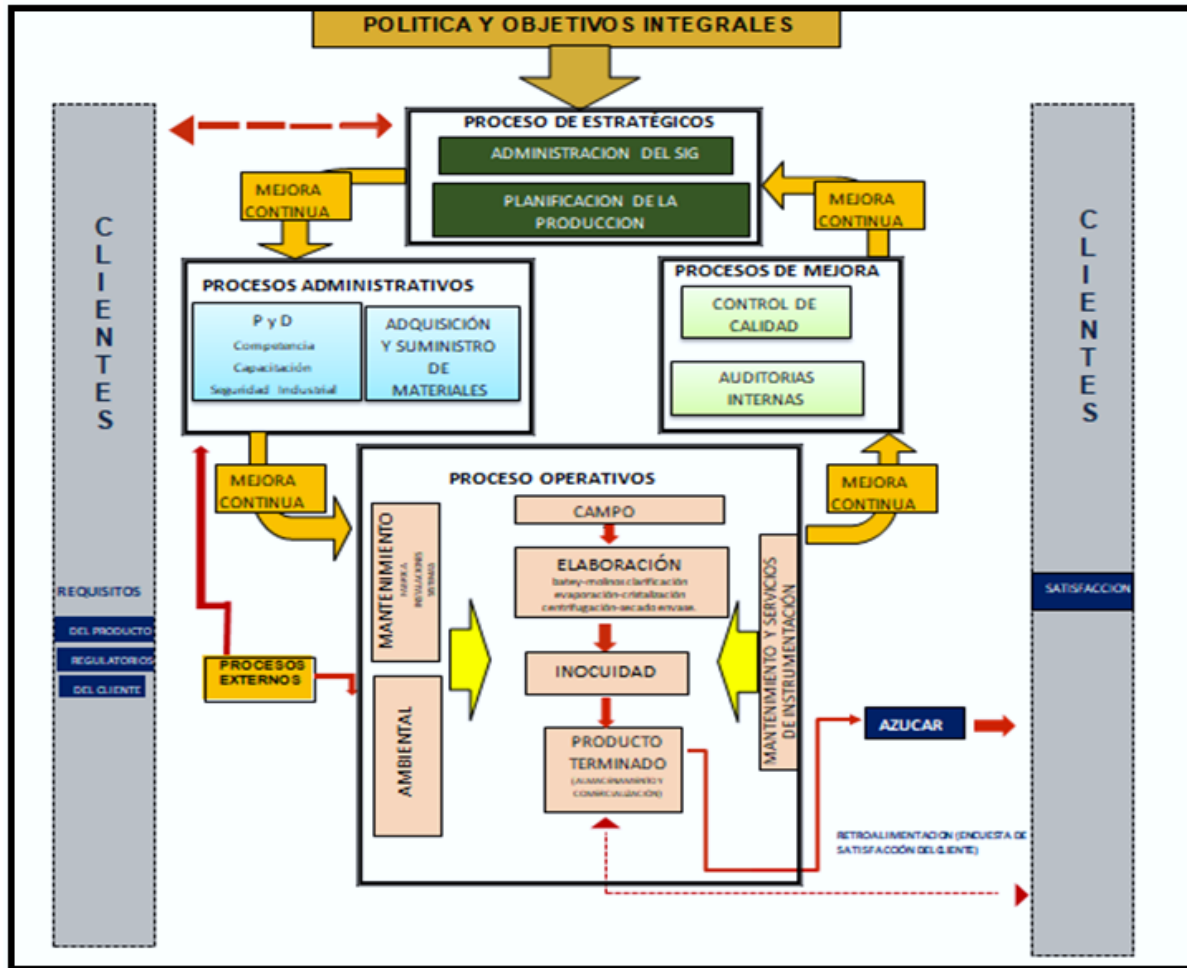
POLITICA Y OBJETIVOS INTEGRALES

PROCESO DE ESTRATÉGICOS

ADMINISTRACION DEL SIG

PLANIFICACION DE LA PRODUCCION

MEJORA CONTINUA

MEJORA CONTINUA

CLIENTES

CLIENTES

PROCESOS ADMINISTRATIVOS

P y D
Competencia
Capacitación
Seguridad Industrial

ADQUISICIÓN Y SUMINISTRO DE MATERIALES

PROCESOS DE MEJORA

CONTROL DE CALIDAD

AUDITORIAS INTERNAS

MEJORA CONTINUA

MEJORA CONTINUA

PROCESO OPERATIVOS

MANTENIMIENTO
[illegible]

CAMPO

ELABORACIÓN
batey-molino-clarificación
evaporación-cristalización
centrifugación-secado-envase.

INOCUIDAD

PRODUCTO TERMINADO
(ALMACENAMIENTO Y COMERCIALIZACIÓN)

AMBIENTAL

MANTENIMIENTO Y SERVICIOS DE INSTRUMENTACIÓN

REQUISITOS
DEL PRODUCTO
REGULATORIOS
DEL CLIENTE

PROCESOS EXTERNOS

SATISFACCION

AZUCAR

RETROALIMENTACION (ENCUESTA DE SATISFACCÓN DEL CLIENTE)